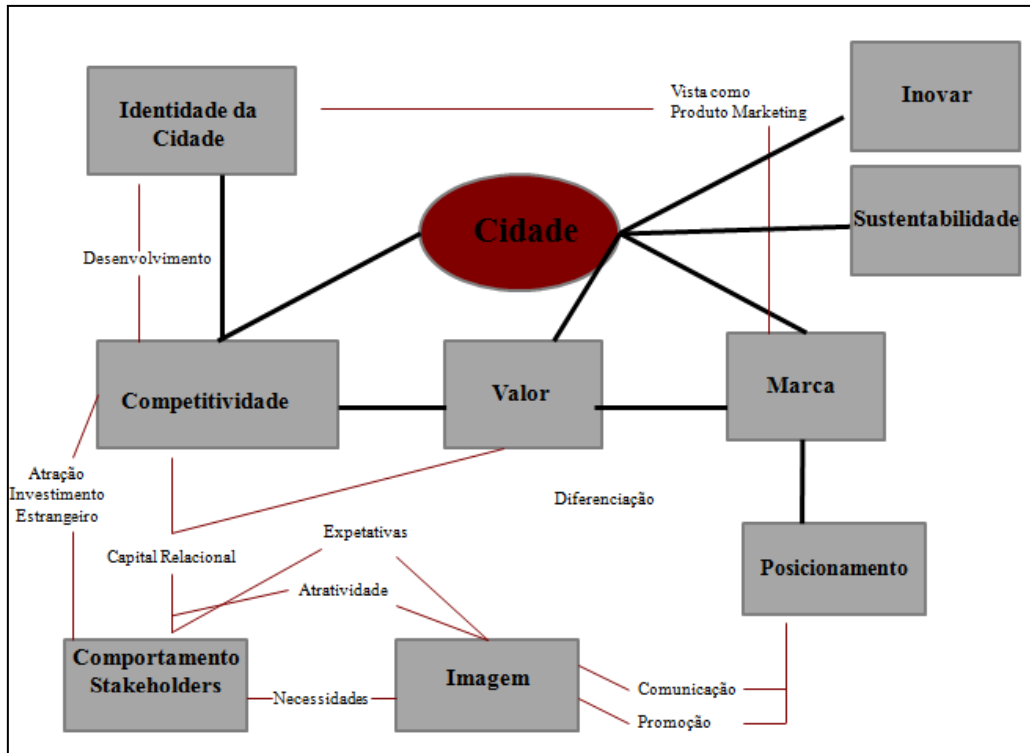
Identidade da Cidade

Vista como Produto Marketing

Inovar

Cidade

Sustentabilidade

Desenvolvimento

Competitividade

Valor

Marca

Atração Investimento Estrangeiro

Diferenciação

Expetativas

Capital Relacional

Posicionamento

Atratividade

Comportamento Stakeholders

Necessidades

Imagem

Comunicação

Promoção